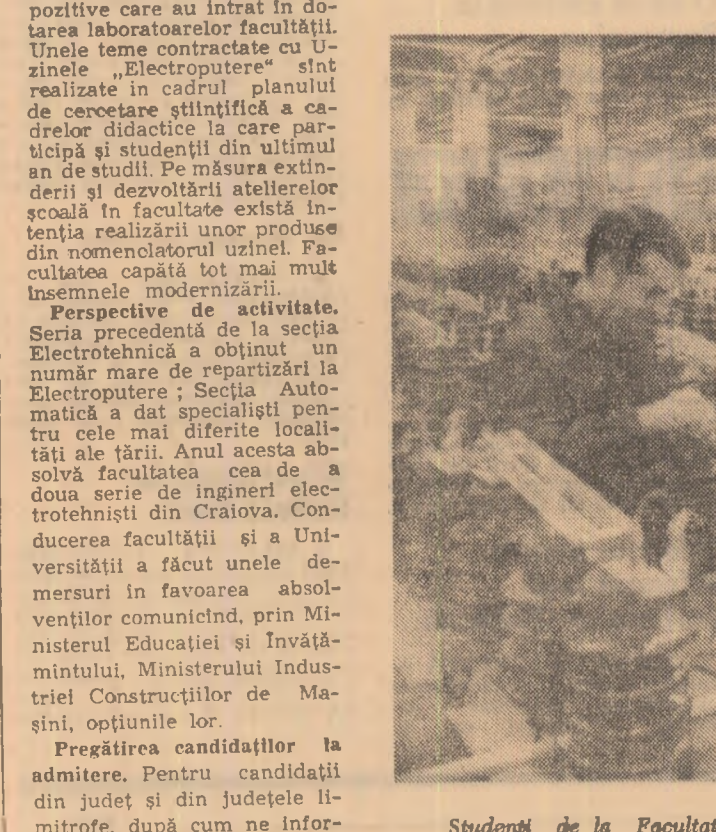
pozitive care au intrat în dotarea laboratoarelor facultății. Unele teme contractate cu Uzinele „Electroputere" sînt realizate în cadrul planului de cercetare științifică a cadrelor didactice la care participă și studenții din ultimul an de studii. Pe măsura extinderii și dezvoltării atelierelor școală în facultate există intenția realizării unor produse din nomenclatorul uzinei. Facultatea capătă tot mai mult însemnele modernizării.

Perspective de activitate. Seria precedentă de la secția Electrotehnică a obținut un număr mare de repartizări la Electroputere ; Secția Automatică a dat specialiști pentru cele mai diferite localități ale țării. Anul acesta absolvă facultatea cea de a doua serie de ingineri electrotehniști din Craiova. Conducerea facultății și a Universității a făcut unele demersuri în favoarea absolvenților comunicînd, prin Ministerul Educației și Învățămîntului, Ministerului Industriei Construcțiilor de Mașini, opțiunile lor.

Pregătirea candidaților la admitere. Pentru candidații din județ și din județele limitrofe, după cum ne infor-

Studenți de la Facultat